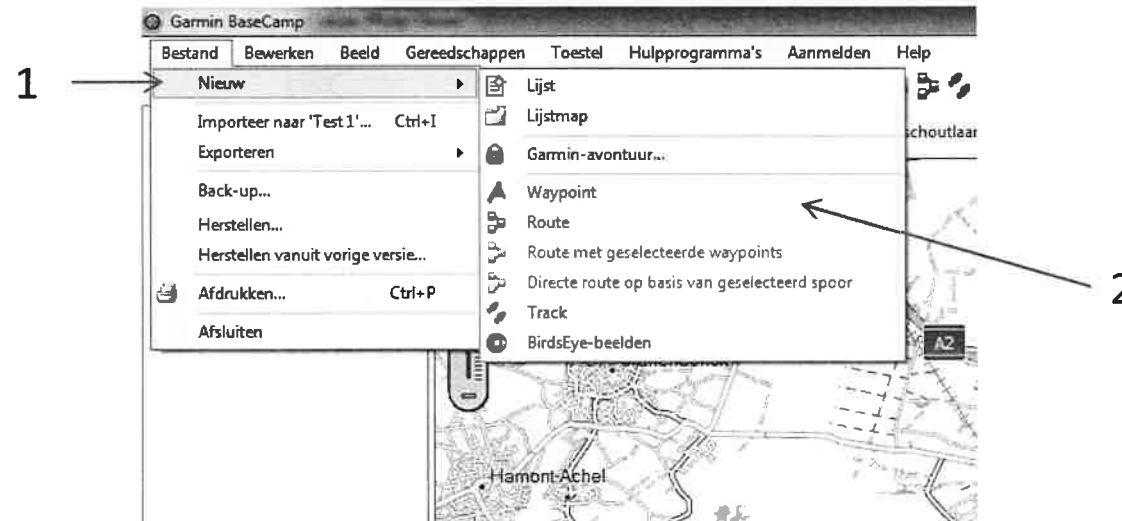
Garmin BaseCamp

Bestand Bewerken Beeld Gereedschappen Toestel Hulpprogramma's Aanmelden Help

1

Nieuw

Importeer naar 'Test 1'... Ctrl+I

Exporteren

Back-up...

Herstellen...

Herstellen vanuit vorige versie...

Afdrukken... Ctrl+P

Afsluiten

Lijst

Lijstmap

Garmin-avontuur...

Waypoint

Route

Route met geselecteerde waypoints

Directe route op basis van geselecteerd spoor

Track

BirdsEye-beelden

2

schoutlaan

A2

Hamont-Achel